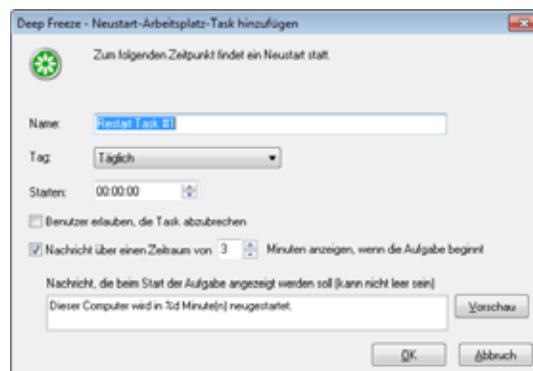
Deep Freeze - Neustart-Arbeitsplatz-Task hinzufügen

Zum folgenden Zeitpunkt findet ein Neustart statt.

Name: Restart Task #1

Tag: Täglich

Starten: 00:00:00

Benutzer erlauben, die Task abzubrechen

Nachricht über einen Zeitraum von 3 Minuten anzeigen, wenn die Aufgabe beginnt

Nachricht, die beim Start der Aufgabe angezeigt werden soll (kann nicht leer sein)

Dieser Computer wird in %d Minute(n) neugestartet.

Vorschau

OK

Abbruch